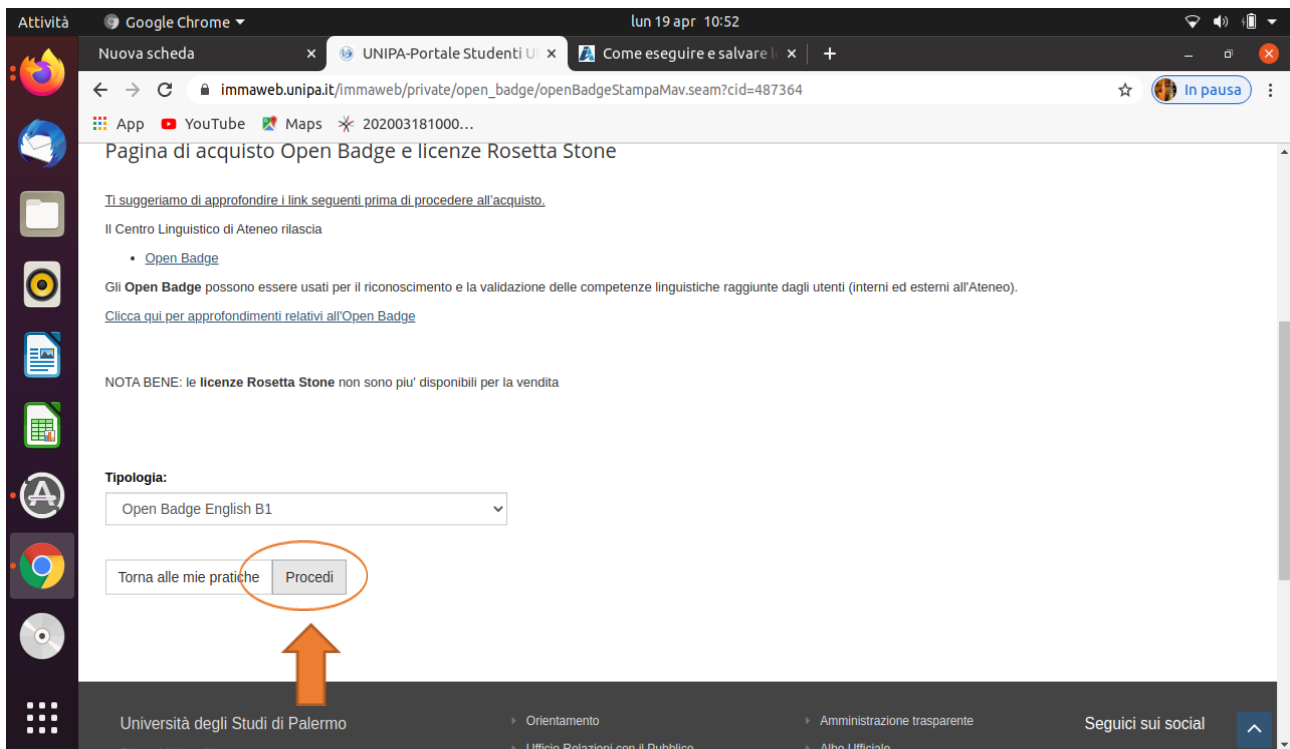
Attività Google Chrome ▾ lun 19 apr 10:52

Nuova scheda ×
UNIPA-Portale Studenti U ×
Come eseguire e salvare l ×
+

immaweb.unipa.it/immaweb/private/open_badge/openBadgeStampaMav.seam?cid=487364

In pausa

App YouTube Maps 202003181000...

Pagina di acquisto Open Badge e licenze Rosetta Stone

Ti suggeriamo di approfondire i link seguenti prima di procedere all'acquisto.

Il Centro Linguistico di Ateneo rilascia

• Open Badge

Gli **Open Badge** possono essere usati per il riconoscimento e la validazione delle competenze linguistiche raggiunte dagli utenti (interni ed esterni all'Ateneo).

Clicca qui per approfondimenti relativi all'Open Badge

NOTA BENE: le **licenze Rosetta Stone** non sono piu' disponibili per la vendita

**Tipologia:**

Open Badge English B1

Torna alle mie pratiche Procedi

Università degli Studi di Palermo

Orientamento

Ufficio Relazioni con il Pubblico

Amministrazione trasparente

Albo Ufficiale

Seguici sui social